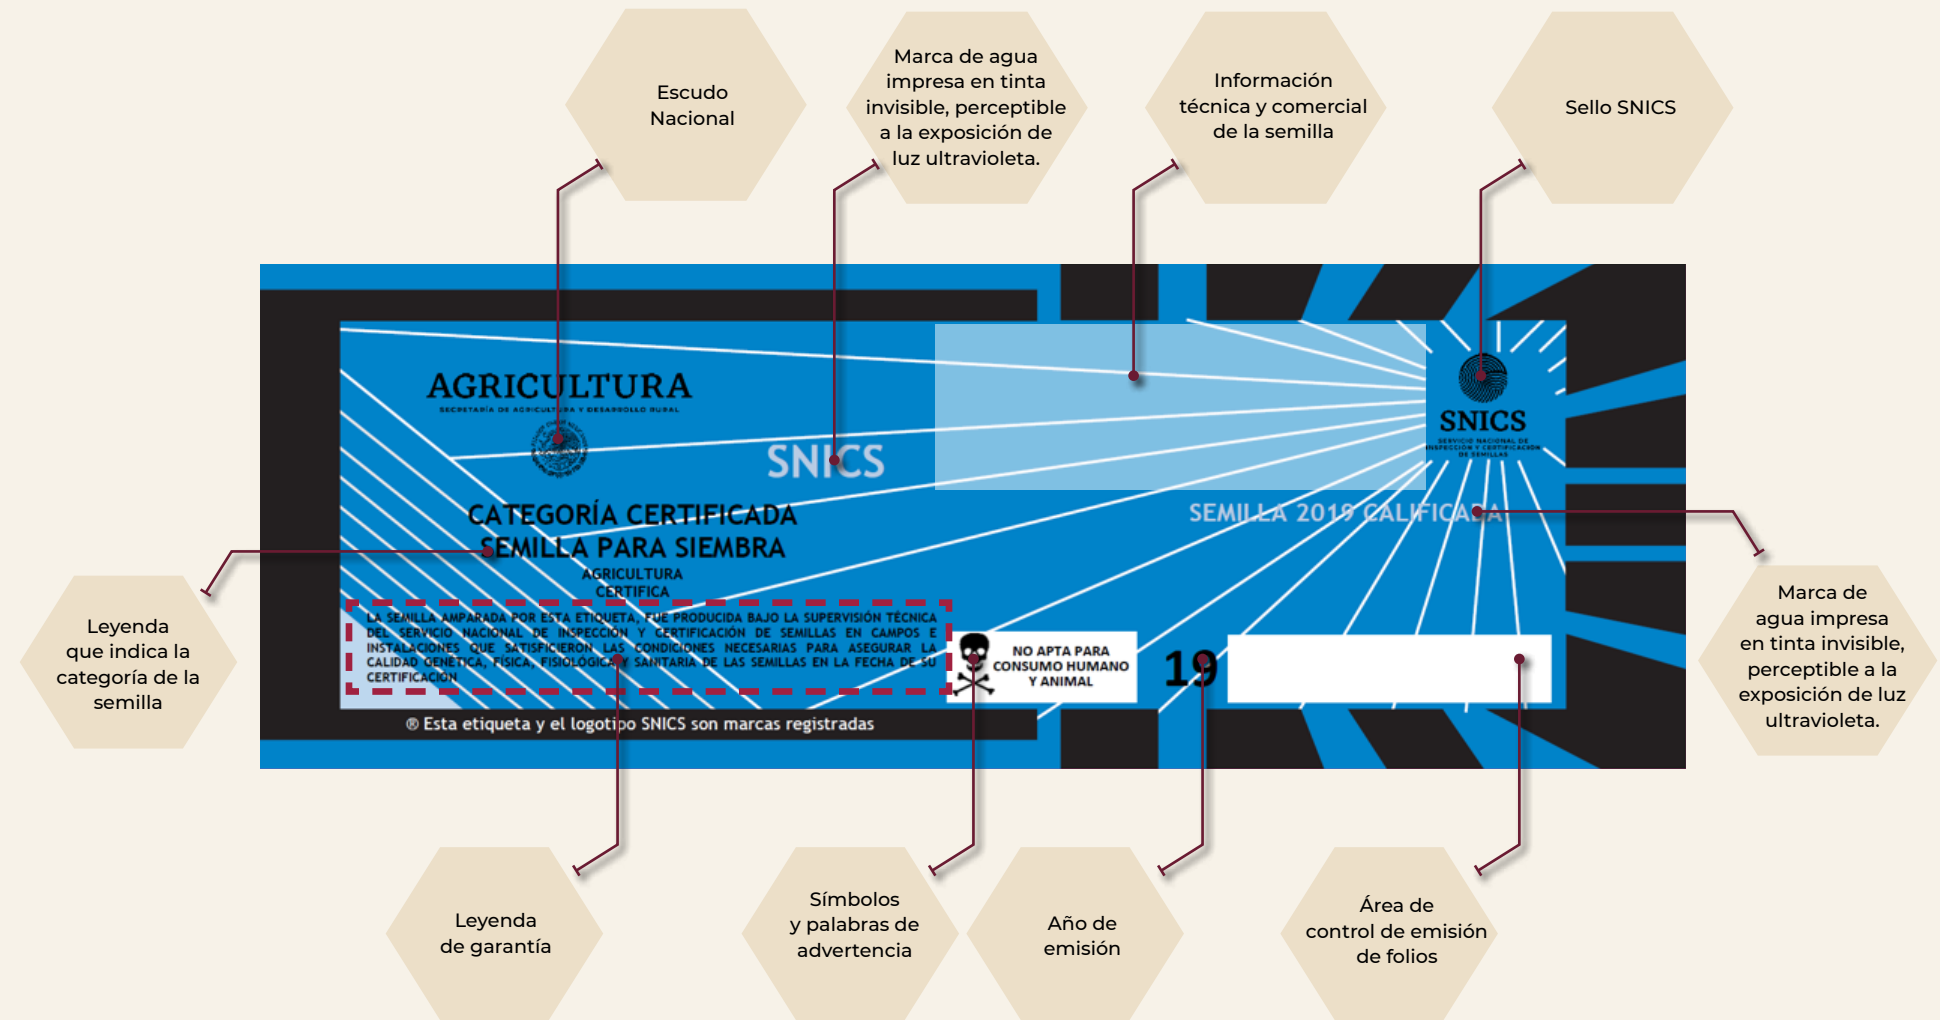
Escudo Nacional

Marca de agua impresa en tinta invisible, perceptible a la exposición de luz ultravioleta.

Información técnica y comercial de la semilla

Sello SNICS

AGRICULTURA
SECRETARÍA DE AGRICULTURA Y DESARROLLO RURAL

SNICS

SNICS
SERVICIO NACIONAL DE INSPECCIÓN Y CERTIFICACIÓN DE SEMILLAS

CATEGORÍA CERTIFICADA
SEMILLA PARA SIEMBRA

AGRICULTURA
CERTIFICA

SEMILLA 2019 CALIFICADA

LA SEMILLA AMPARADA POR ESTA ETIQUETA, FUE PRODUCIDA BAJO LA SUPERVISIÓN TÉCNICA DEL SERVICIO NACIONAL DE INSPECCIÓN Y CERTIFICACIÓN DE SEMILLAS EN CAMPOS E INSTALACIONES QUE SATISFICIERON LAS CONDICIONES NECESARIAS PARA ASEGURAR LA CALIDAD GENÉTICA, FÍSICA, FISIOLÓGICA Y SANITARIA DE LAS SEMILLAS EN LA FECHA DE SU CERTIFICACIÓN

NO APTA PARA CONSUMO HUMANO Y ANIMAL

19

® Esta etiqueta y el logotipo SNICS son marcas registradas

Leyenda que indica la categoría de la semilla

Marca de agua impresa en tinta invisible, perceptible a la exposición de luz ultravioleta.

Leyenda de garantía

Símbolos y palabras de advertencia

Año de emisión

Área de control de emisión de folios